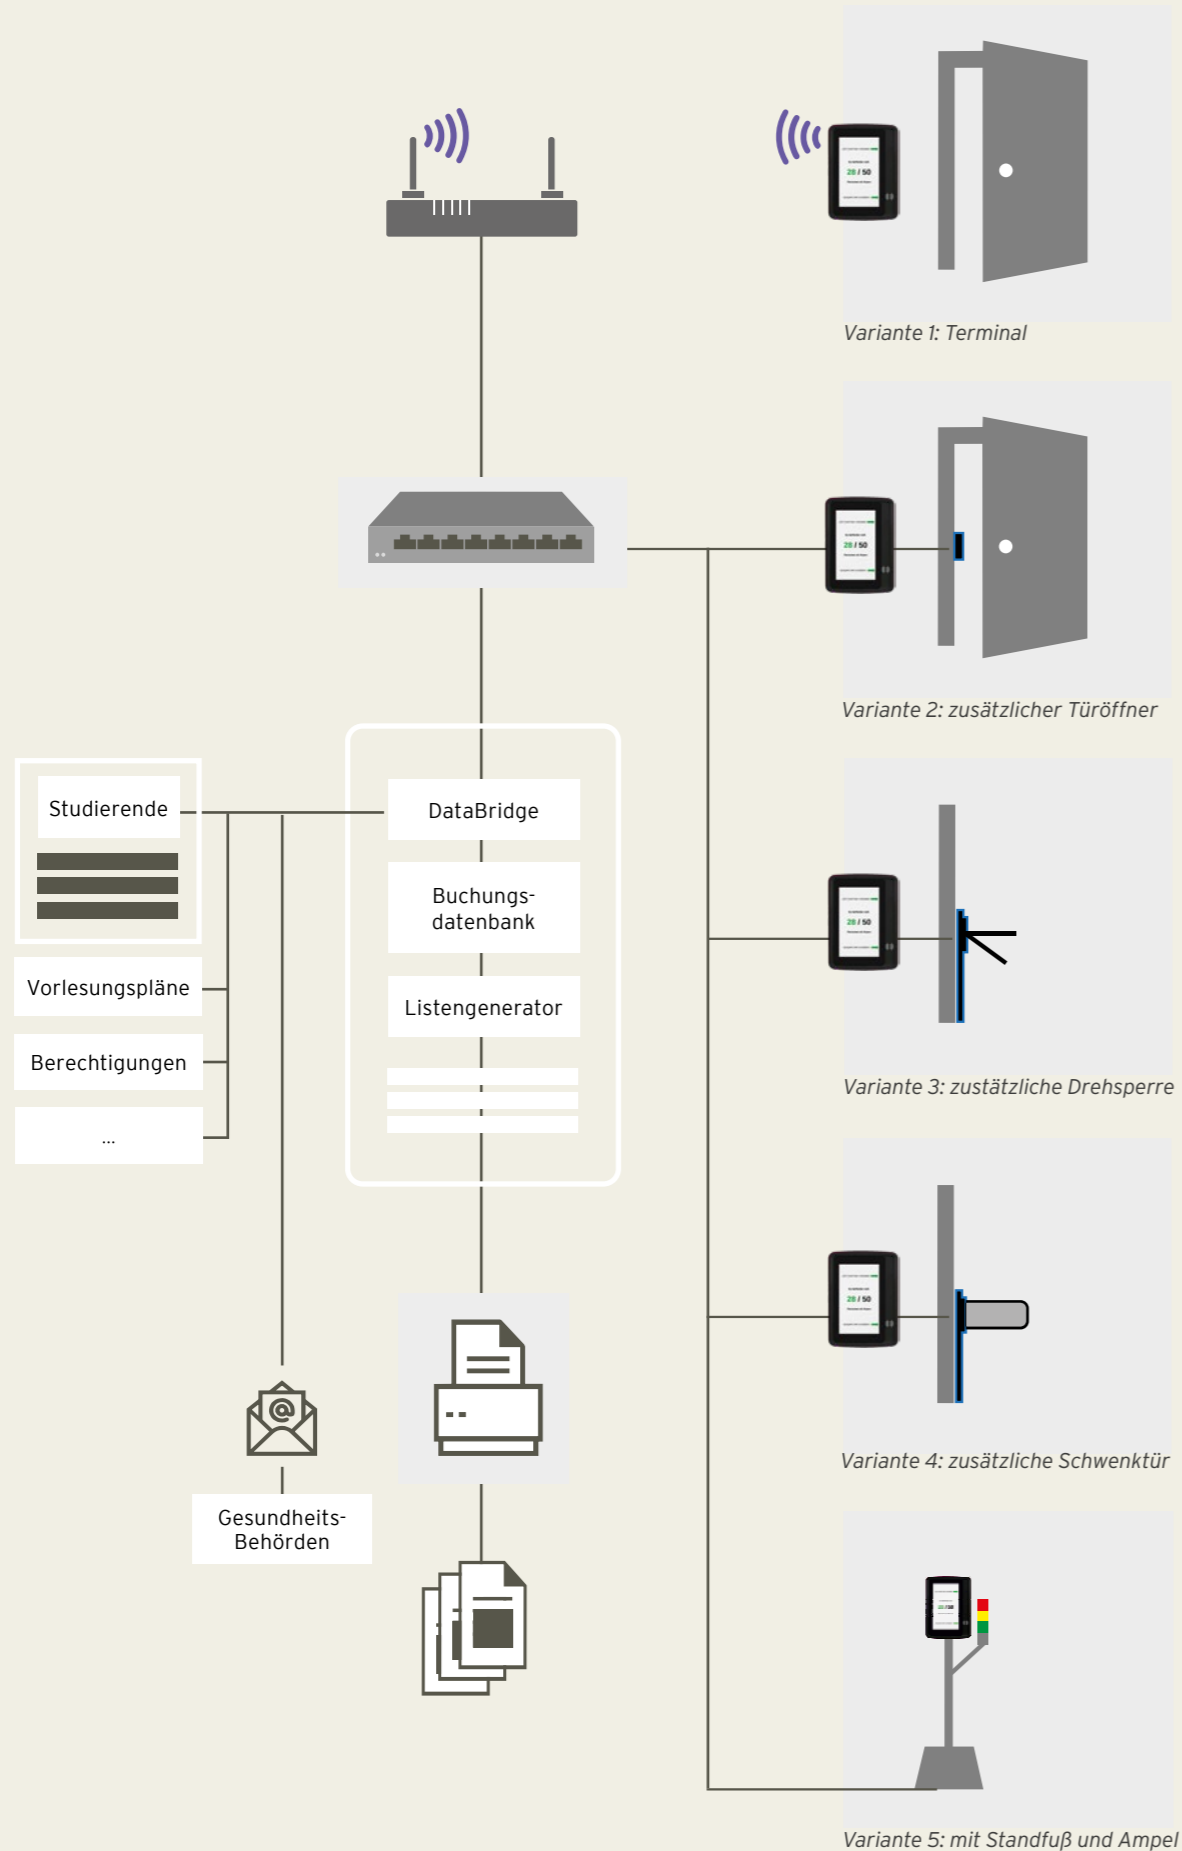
Variante 1: Terminal

Variante 2: zusätzlicher Türöffner

Studierende

DataBridge

Buchungsdatenbank

Vorlesungspläne

Listengenerator

Berechtigungen

...

Variante 3: zusätzliche Drehsperre

Variante 4: zusätzliche Schwenktür

Gesundheits-Behörden

Variante 5: mit Standfuß und Ampel